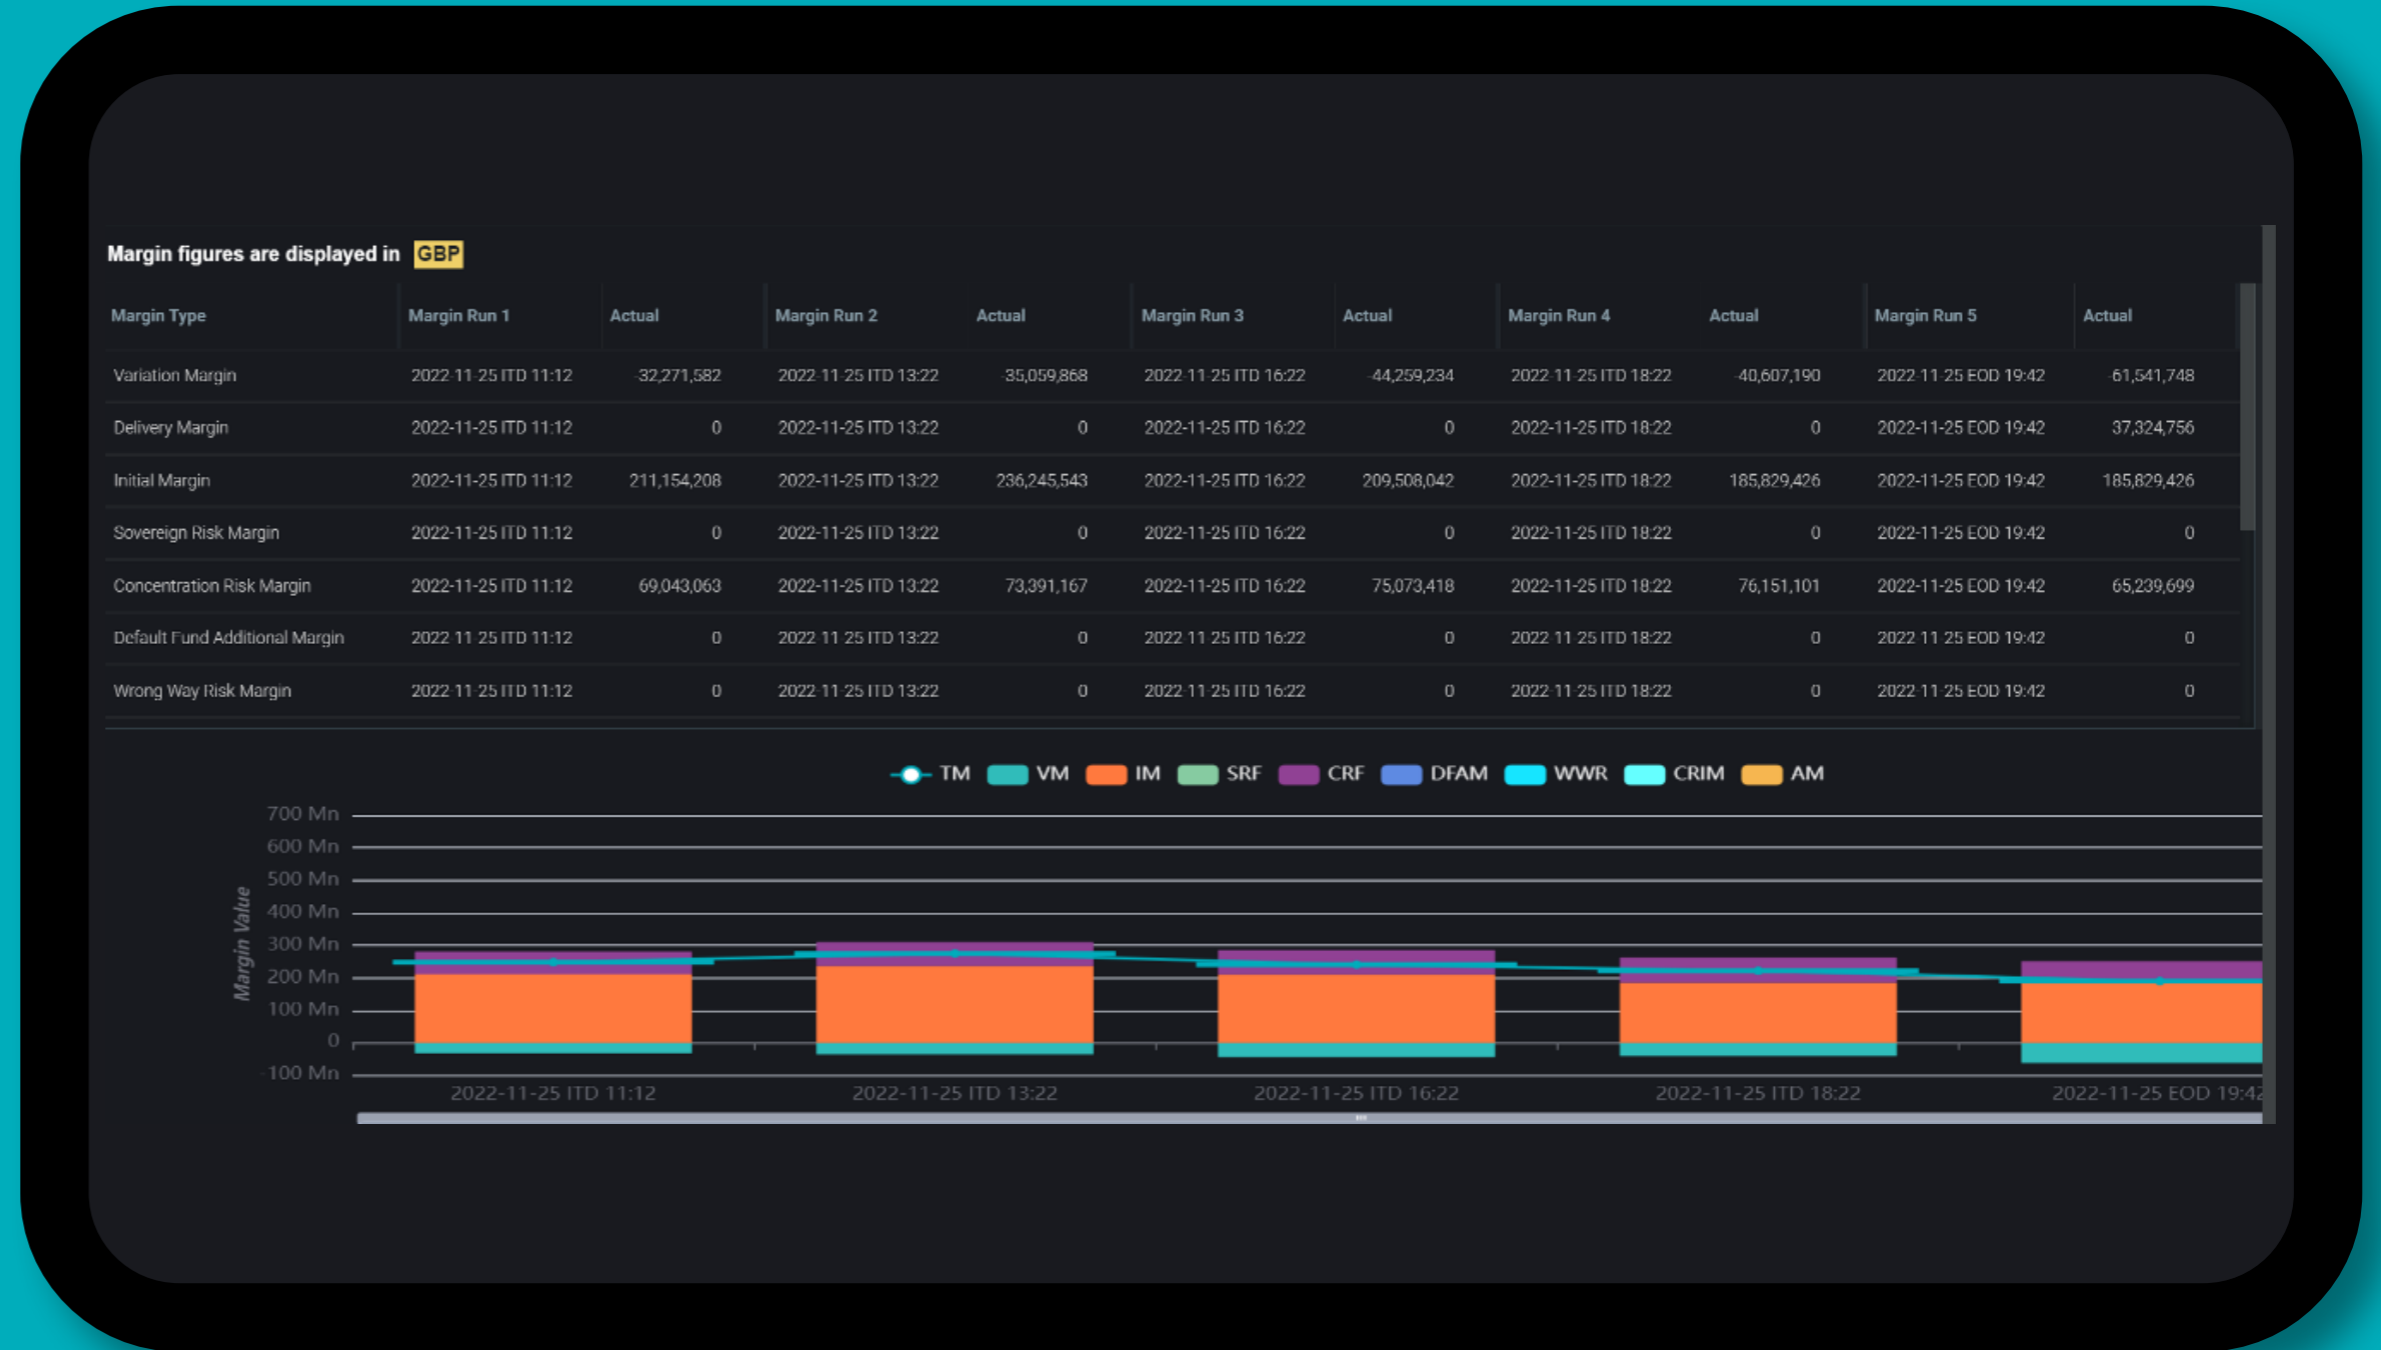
Margin figures are displayed in GBP

| Margin Type | Margin Run 1 | Actual | Margin Run 2 | Actual | Margin Run 3 | Actual | Margin Run 4 | Actual | Margin Run 5 | Actual |
|---|---|---|---|---|---|---|---|---|---|---|
| Variation Margin | 2022-11-25 ITD 11:12 | -32,271,582 | 2022-11-25 ITD 13:22 | -35,059,868 | 2022-11-25 ITD 16:22 | -44,259,234 | 2022-11-25 ITD 18:22 | -40,607,190 | 2022-11-25 EOD 19:42 | -61,541,748 |
| Delivery Margin | 2022-11-25 ITD 11:12 | 0 | 2022-11-25 ITD 13:22 | 0 | 2022-11-25 ITD 16:22 | 0 | 2022-11-25 ITD 18:22 | 0 | 2022-11-25 EOD 19:42 | 37,324,756 |
| Initial Margin | 2022-11-25 ITD 11:12 | 211,154,208 | 2022-11-25 ITD 13:22 | 236,245,543 | 2022-11-25 ITD 16:22 | 209,508,042 | 2022-11-25 ITD 18:22 | 185,829,426 | 2022-11-25 EOD 19:42 | 185,829,426 |
| Sovereign Risk Margin | 2022-11-25 ITD 11:12 | 0 | 2022-11-25 ITD 13:22 | 0 | 2022-11-25 ITD 16:22 | 0 | 2022-11-25 ITD 18:22 | 0 | 2022-11-25 EOD 19:42 | 0 |
| Concentration Risk Margin | 2022-11-25 ITD 11:12 | 69,043,063 | 2022-11-25 ITD 13:22 | 73,391,167 | 2022-11-25 ITD 16:22 | 75,073,418 | 2022-11-25 ITD 18:22 | 76,151,101 | 2022-11-25 EOD 19:42 | 65,239,699 |
| Default Fund Additional Margin | 2022-11-25 ITD 11:12 | 0 | 2022-11-25 ITD 13:22 | 0 | 2022-11-25 ITD 16:22 | 0 | 2022-11-25 ITD 18:22 | 0 | 2022-11-25 EOD 19:42 | 0 |
| Wrong Way Risk Margin | 2022-11-25 ITD 11:12 | 0 | 2022-11-25 ITD 13:22 | 0 | 2022-11-25 ITD 16:22 | 0 | 2022-11-25 ITD 18:22 | 0 | 2022-11-25 EOD 19:42 | 0 |

TM VM IM SRF CRF DFAM WWR CRIM AM

Margin Value
700 Mn
600 Mn
500 Mn
400 Mn
300 Mn
200 Mn
100 Mn
0
-100 Mn

2022-11-25 ITD 11:12 2022-11-25 ITD 13:22 2022-11-25 ITD 16:22 2022-11-25 ITD 18:22 2022-11-25 EOD 19:42